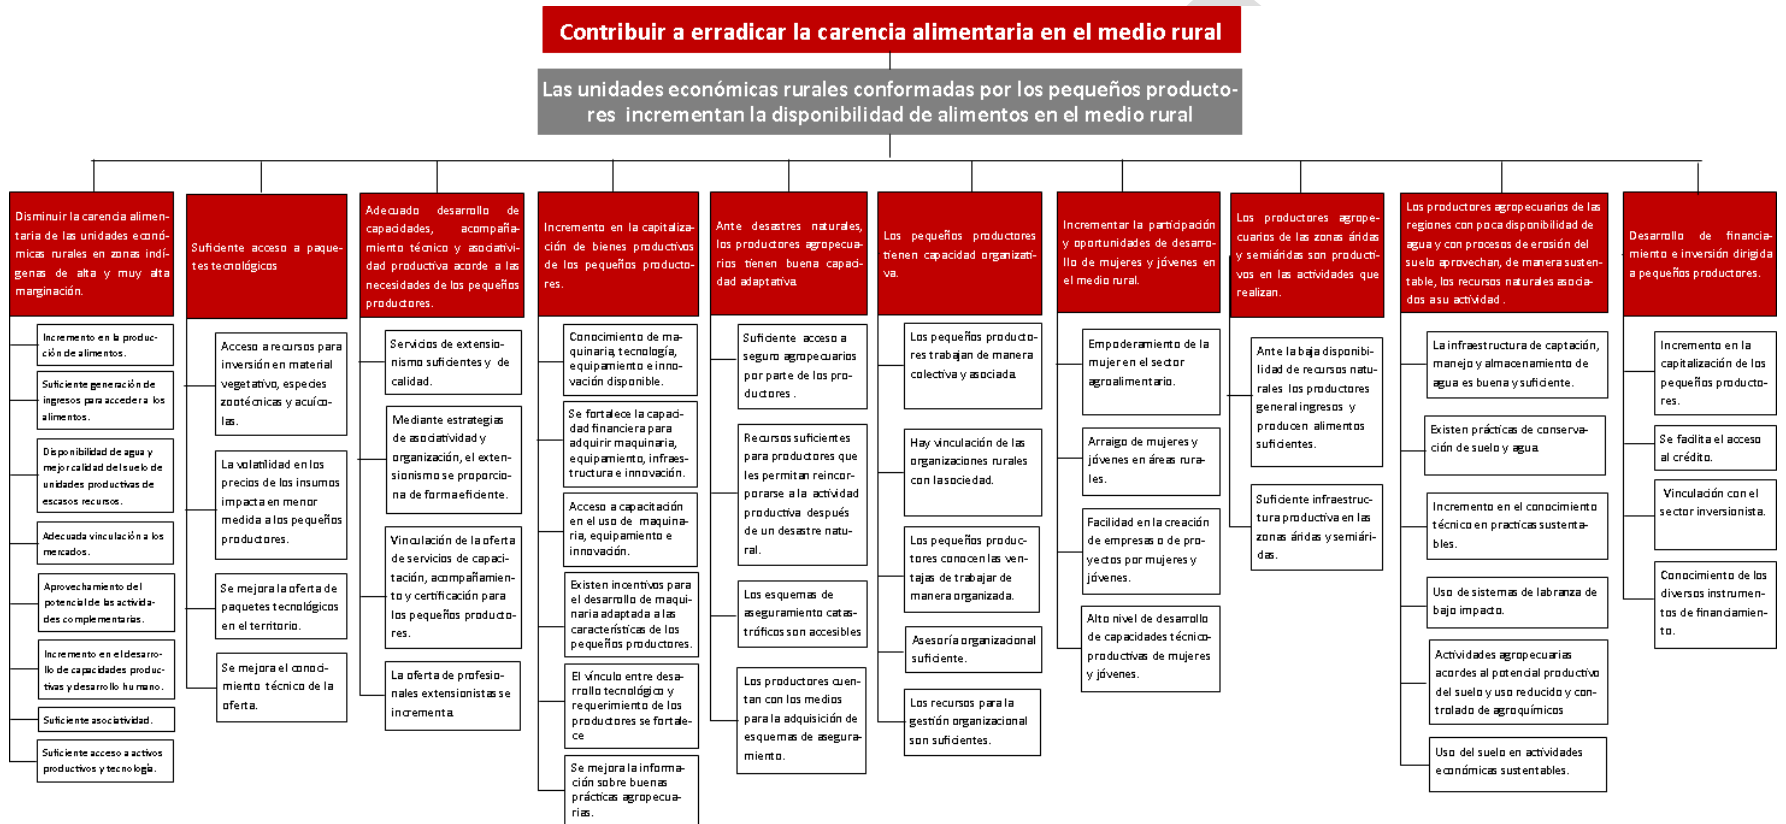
Contribuir a erradicar la carencia alimentaria en el medio rural

Las unidades económicas rurales conformadas por los pequeños productores incrementan la disponibilidad de alimentos en el medio rural

Disminuir la carencia alimentaria de las unidades económicas rurales en zonas indígenas de alta y muy alta marginación.

Incremento en la producción de alimentos.

Suficiente generación de ingresos para acceder a los alimentos.

Disponibilidad de agua y mejor calidad del suelo de unidades productivas de escasos recursos.

Adecuada vinculación a los mercados.

Aprovechamiento del potencial de las actividades complementarias.

Incremento en el desarrollo de capacidades productivas y desarrollo humano.

Suficiente asociatividad.

Suficiente acceso a activos productivos y tecnología.

Suficiente acceso a paquetes tecnológicos

Acceso a recursos para inversión en material vegetativo, especies zootécnicas y acuícolas.

La volatilidad en los precios de los insumos impacta en menor medida a los pequeños productores.

Se mejora la oferta de paquetes tecnológicos en el territorio.

Se mejora el conocimiento técnico de la oferta.

Adecuado desarrollo de capacidades, acompañamiento técnico y asociatividad productiva acorde a las necesidades de los pequeños productores.

Servicios de extensionismo suficientes y de calidad.

Mediante estrategias de asociatividad y organización, el extensionismo se proporciona de forma eficiente.

Vinculación de la oferta de servicios de capacitación, acompañamiento y certificación para los pequeños productores.

La oferta de profesionales extensionistas se incrementa.

Incremento en la capitalización de bienes productivos de los pequeños productores.

Conocimiento de maquinaria, tecnología, equipamiento e innovación disponible.

Se fortalece la capacidad financiera para adquirir maquinaria, equipamiento, infraestructura e innovación.

Acceso a capacitación en el uso de maquinaria, equipamiento e innovación.

Existen incentivos para el desarrollo de maquinaria adaptada a las características de los pequeños productores.

El vínculo entre desarrollo tecnológico y requerimiento de los productores se fortalece

Se mejora la información sobre buenas prácticas agropecuarias.

Ante desastres naturales, los productores agropecuarios tienen buena capacidad adaptativa

Suficiente acceso a seguro agropecuarios por parte de los productores .

Recursos suficientes para productores que les permitan reincorporarse a la actividad productiva después de un desastre natural.

Los esquemas de aseguramiento catastróficos son accesibles

Los productores cuentan con los medios para la adquisición de esquemas de aseguramiento.

Los pequeños productores tienen capacidad organizativa.

Los pequeños productores trabajan de manera colectiva y asociada.

Hay vinculación de las organizaciones rurales con la sociedad.

Los pequeños productores conocen las ventajas de trabajar de manera organizada.

Asesoría organizacional suficiente.

Los recursos para la gestión organizacional son suficientes.

Incrementar la participación y oportunidades de desarrollo de mujeres y jóvenes en el medio rural.

Empoderamiento de la mujer en el sector agroalimentario.

Arraigo de mujeres y jóvenes en áreas rurales.

Facilidad en la creación de empresas o de proyectos por mujeres y jóvenes.

Alto nivel de desarrollo de capacidades técnico-productivas de mujeres y jóvenes.

Los productores agropecuarios de las zonas áridas y semiáridas son productivos en las actividades que realizan.

Ante la baja disponibilidad de recursos naturales los productores general ingresos y producen alimentos suficientes.

Suficiente infraestructura productiva en las zonas áridas y semiáridas.

Los productores agropecuarios de las regiones con poca disponibilidad de agua y con procesos de erosión del suelo aprovechan, de manera sustentable, los recursos naturales asociados a su actividad .

La infraestructura de captación, manejo y almacenamiento de agua es buena y suficiente.

Existen prácticas de conservación de suelo y agua.

Incremento en el conocimiento técnico en prácticas sustentables.

Uso de sistemas de labranza de bajo impacto.

Actividades agropecuarias acordes al potencial productivo del suelo y uso reducido y controlado de agroquímicos

Uso del suelo en actividades económicas sustentables.

Desarrollo de financiamiento e inversión dirigida a pequeños productores.

Incremento en la capitalización de los pequeños productores.

Se facilita el acceso al crédito.

Vinculación con el sector inversionista.

Conocimiento de los diversos instrumentos de financiamiento.